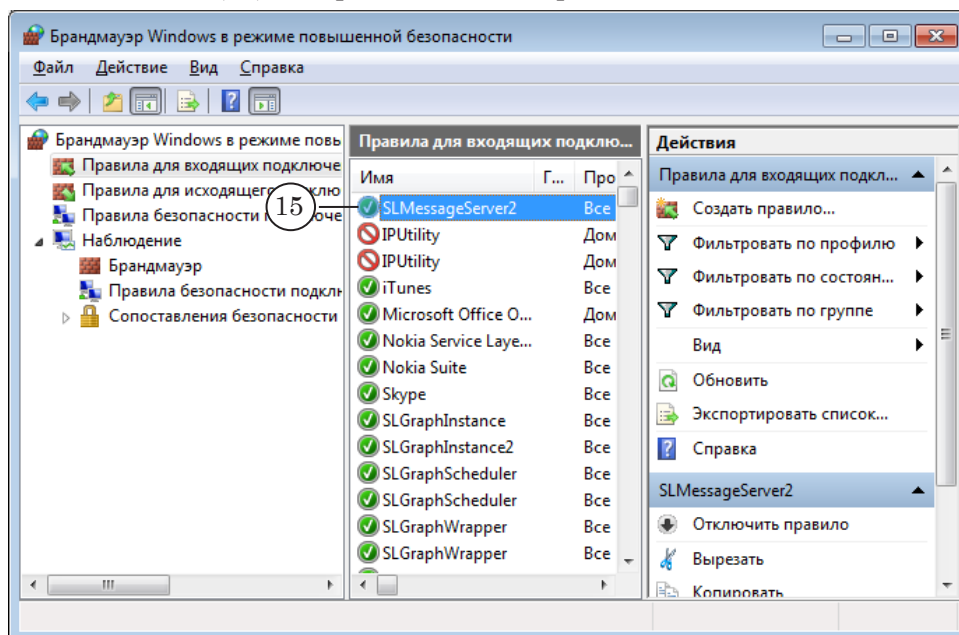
Брандмауэр Windows в режиме повышенной безопасности

Файл Действие Вид Справка

Брандмауэр Windows в режиме повы
Правила для входящих подключе
Правила для исходящего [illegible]
Правила безопасности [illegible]
Наблюдение
Брандмауэр
Правила безопасности подкл
Сопоставления безопасности

Правила для входящих подклю...

| Имя | Г... | Про |
|---|---|---|
| SLMessageServer2 | | Все |
| IPUtility | | Дом |
| IPUtility | | Дом |
| iTunes | | Все |
| Microsoft Office O... | | Дом |
| Nokia Service Laye... | | Все |
| Nokia Suite | | Все |
| Skype | | Все |
| SLGraphInstance | | Все |
| SLGraphInstance2 | | Все |
| SLGraphScheduler | | Все |
| SLGraphScheduler | | Все |
| SLGraphWrapper | | Все |
| SLGraphWrapper | | Все |

15

Действия
Правила для входящих подкл...
Создать правило...
Фильтровать по профилю
Фильтровать по состоян...
Фильтровать по группе
Вид
Обновить
Экспортировать список...
Справка
SLMessageServer2
Отключить правило
Вырезать
Копировать